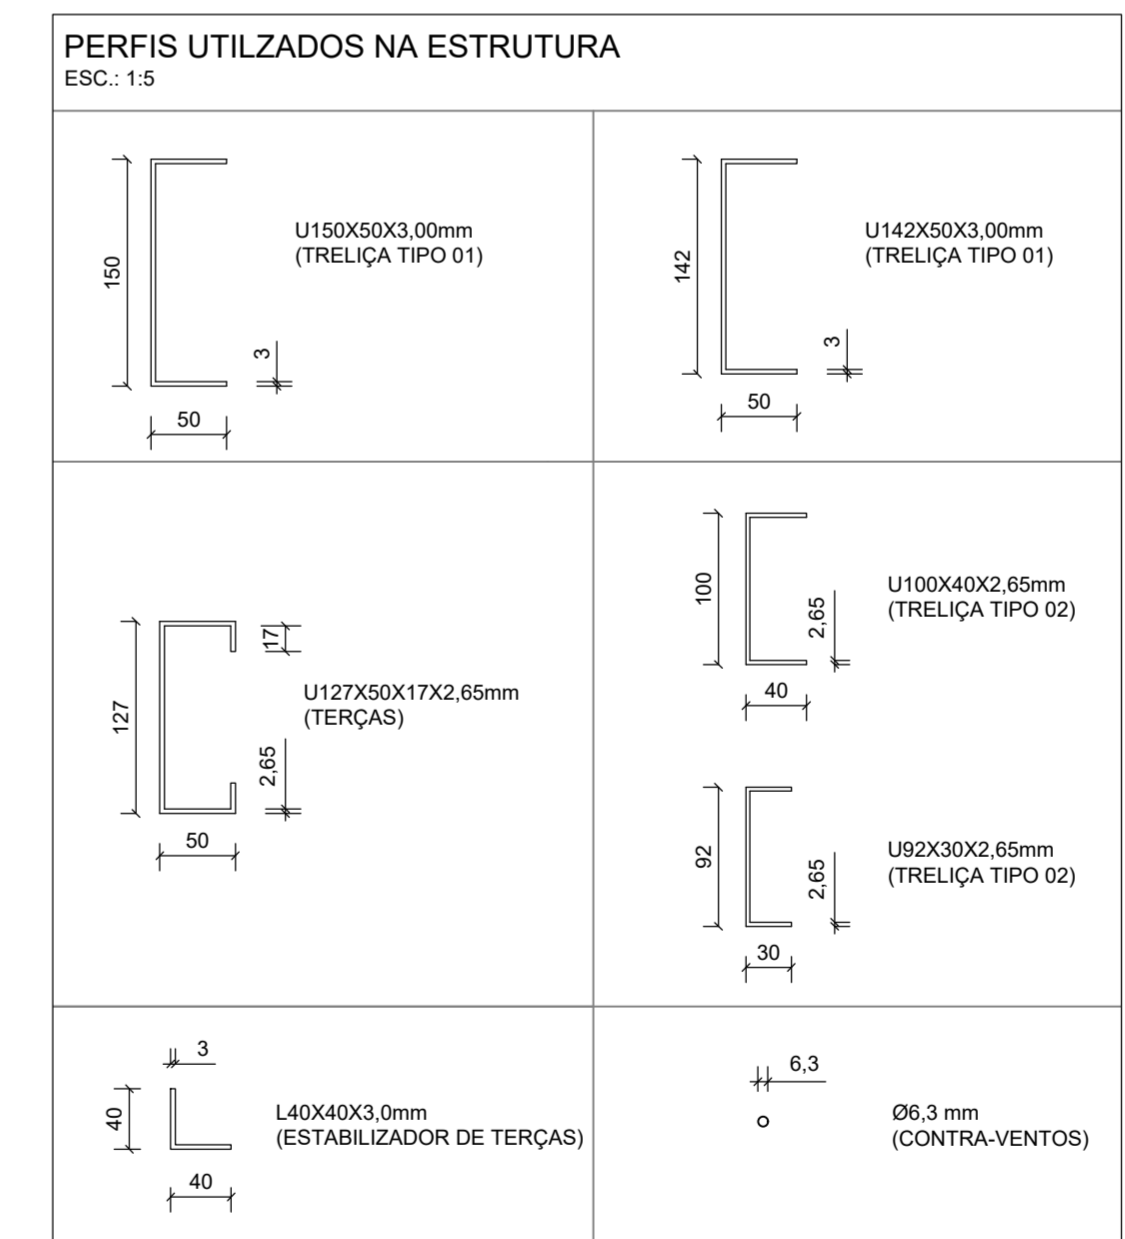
PERFIS UTILZADOS NA ESTRUTURA
ESC.: 1:5

150
3
50
U150X50X3,00mm
(TRELIÇA TIPO 01)

142
3
50
U142X50X3,00mm
(TRELIÇA TIPO 01)

127
17
2,65
50
U127X50X17X2,65mm
(TERÇAS)

100
2,65
40
U100X40X2,65mm
(TRELIÇA TIPO 02)

92
2,65
30
U92X30X2,65mm
(TRELIÇA TIPO 02)

3
40
40
L40X40X3,0mm
(ESTABILIZADOR DE TERÇAS)

6,3
Ø6,3 mm
(CONTRA-VENTOS)